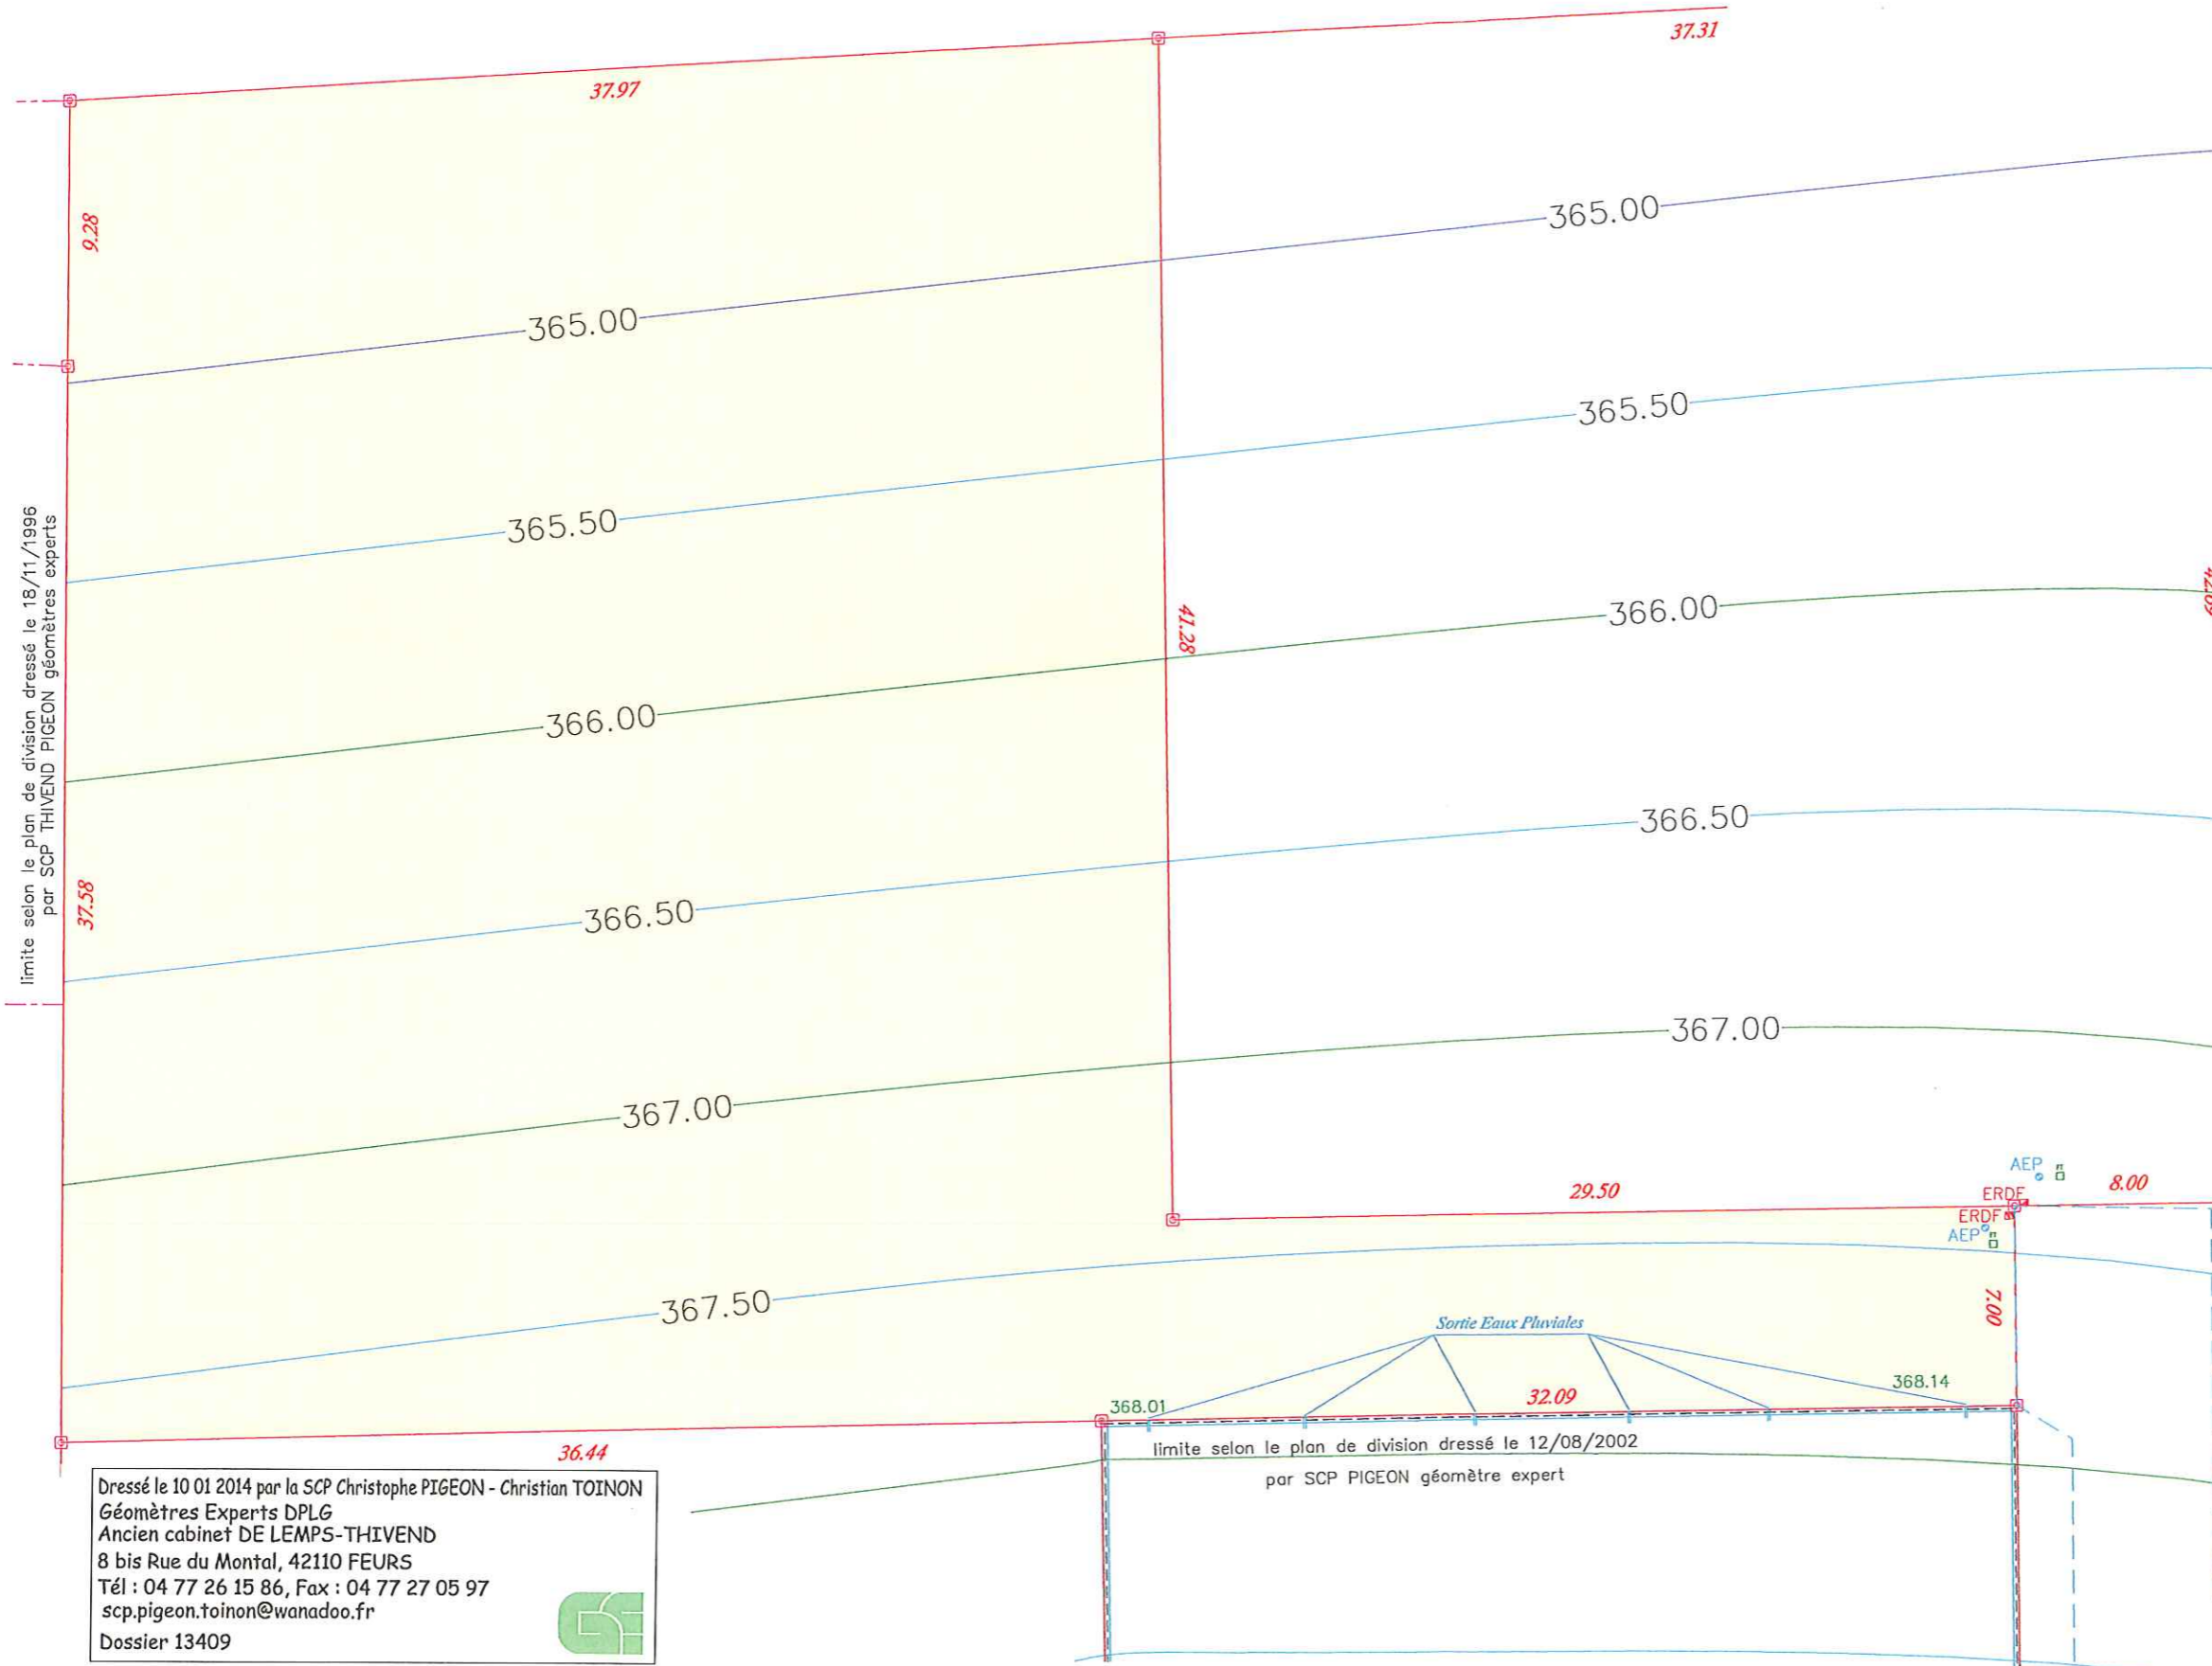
37.31

37.97

9.28

365.00

365.00

365.50

365.50

limite selon le plan de division dressé le 18/11/1996 par SCP THIVEND PIGEON géomètres experts

41.28

366.00

366.00

366.50

366.50

37.58

367.00

367.00

AEP

8.00

29.50

ERDF

ERDF

AEP

367.50

7.00

Sortie Eaux Pluviales

368.14

368.01

32.09

36.44

limite selon le plan de division dressé le 12/08/2002

par SCP PIGEON géomètre expert

Dressé le 10 01 2014 par la SCP Christophe PIGEON - Christian TOINON
Géomètres Experts DPLG
Ancien cabinet DE LEMPS-THIVEND
8 bis Rue du Montal, 42110 FEURS
Tél : 04 77 26 15 86, Fax : 04 77 27 05 97
scp.pigeon.toinon@wanadoo.fr
Dossier 13409